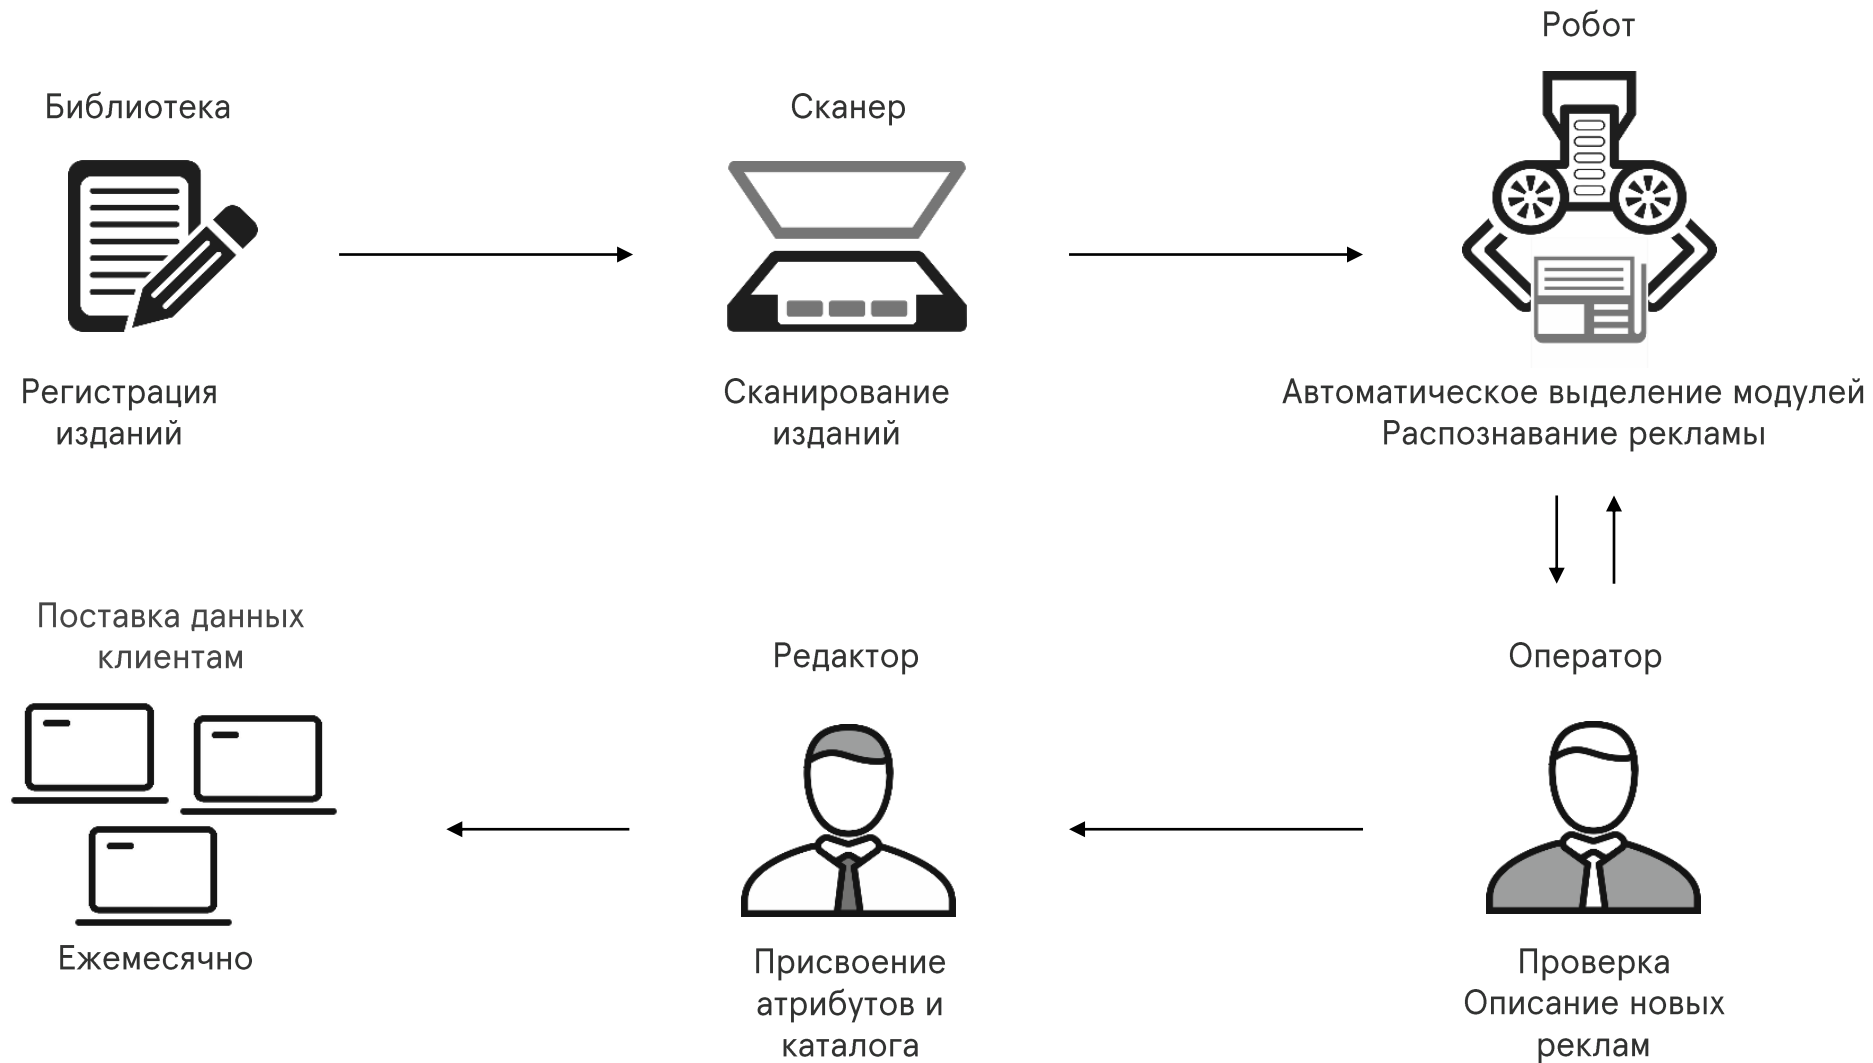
Робот

Библиотека

Сканер

Регистрация изданий

Сканирование изданий

Автоматическое выделение модулей
Распознавание рекламы

Поставка данных клиентам

Редактор

Оператор

Ежемесячно

Присвоение атрибутов и каталога

Проверка
Описание новых реклам